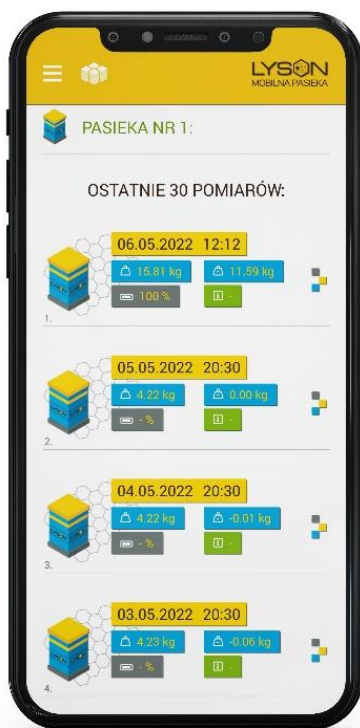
LYSON
MOBILNA PASIEKA

PASIEKA NR 1:

OSTATNIE 30 POMIARÓW:

06.05.2022 12:12
15.81 kg
11.59 kg
100 %
-
1.

05.05.2022 20:30
4.22 kg
0.00 kg
- %
-
2.

04.05.2022 20:30
4.22 kg
-0.01 kg
- %
-
3.

03.05.2022 20:30
4.23 kg
-0.06 kg
- %
-
4.